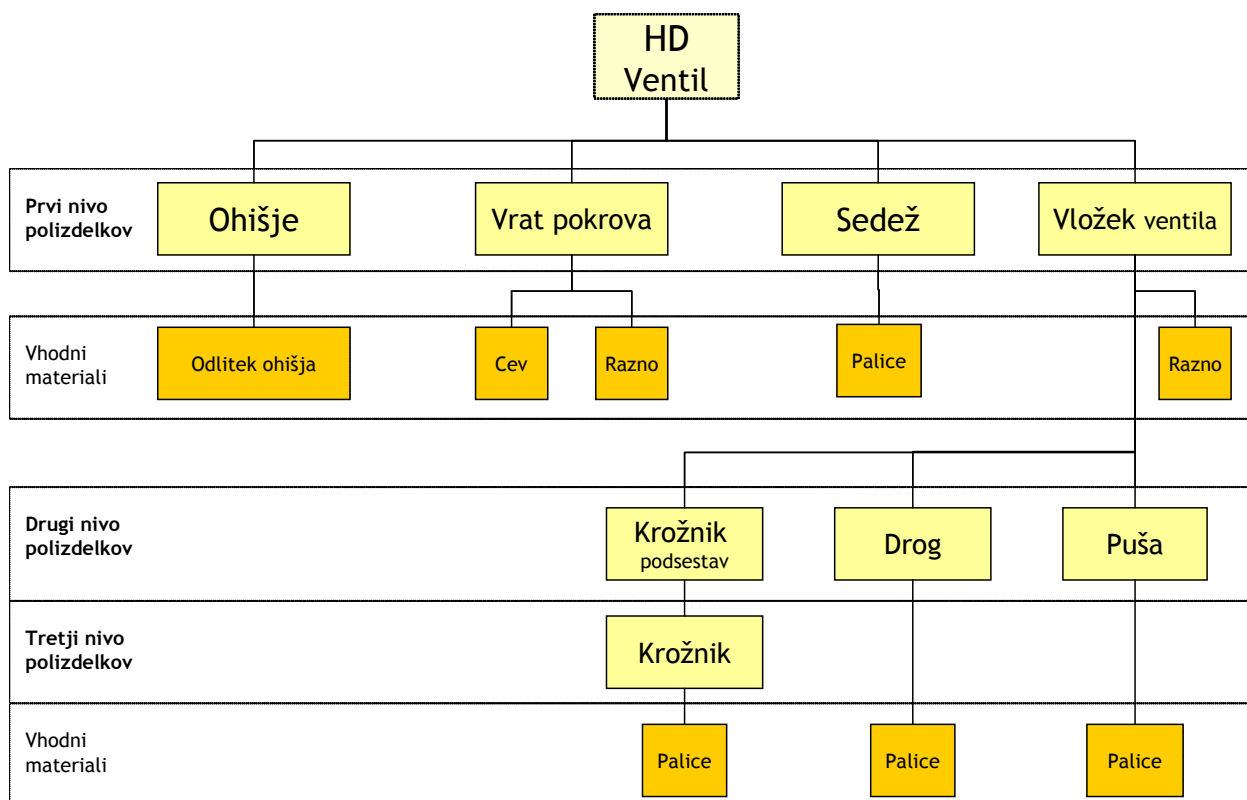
HD Ventil

Prvi nivo polizdelkov

Ohišje

Vrat pokrova

Sedež

Vložek ventila

Vhodni materiali

Odlitek ohišja

Cev

Razno

Palice

Razno

Drugi nivo polizdelkov

Krožnik podsestav

Drog

Puša

Tretji nivo polizdelkov

Krožnik

Vhodni materiali

Palice

Palice

Palice